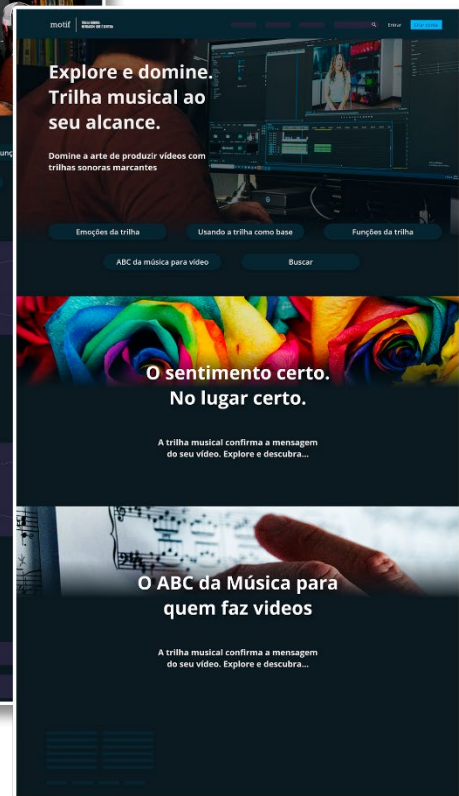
motif

Entrar

Explore e domine. Trilha musical ao seu alcance.

Domine a arte de produzir vídeos com trilhas sonoras marcantes

Emoções da trilha

Usando a trilha como base

Funções da trilha

ABC da música para vídeo

Buscar

O sentimento certo. No lugar certo.

A trilha musical confirma a mensagem do seu vídeo. Explore e descubra...

O ABC da Música para quem faz videos

A trilha musical confirma a mensagem do seu vídeo. Explore e descubra...